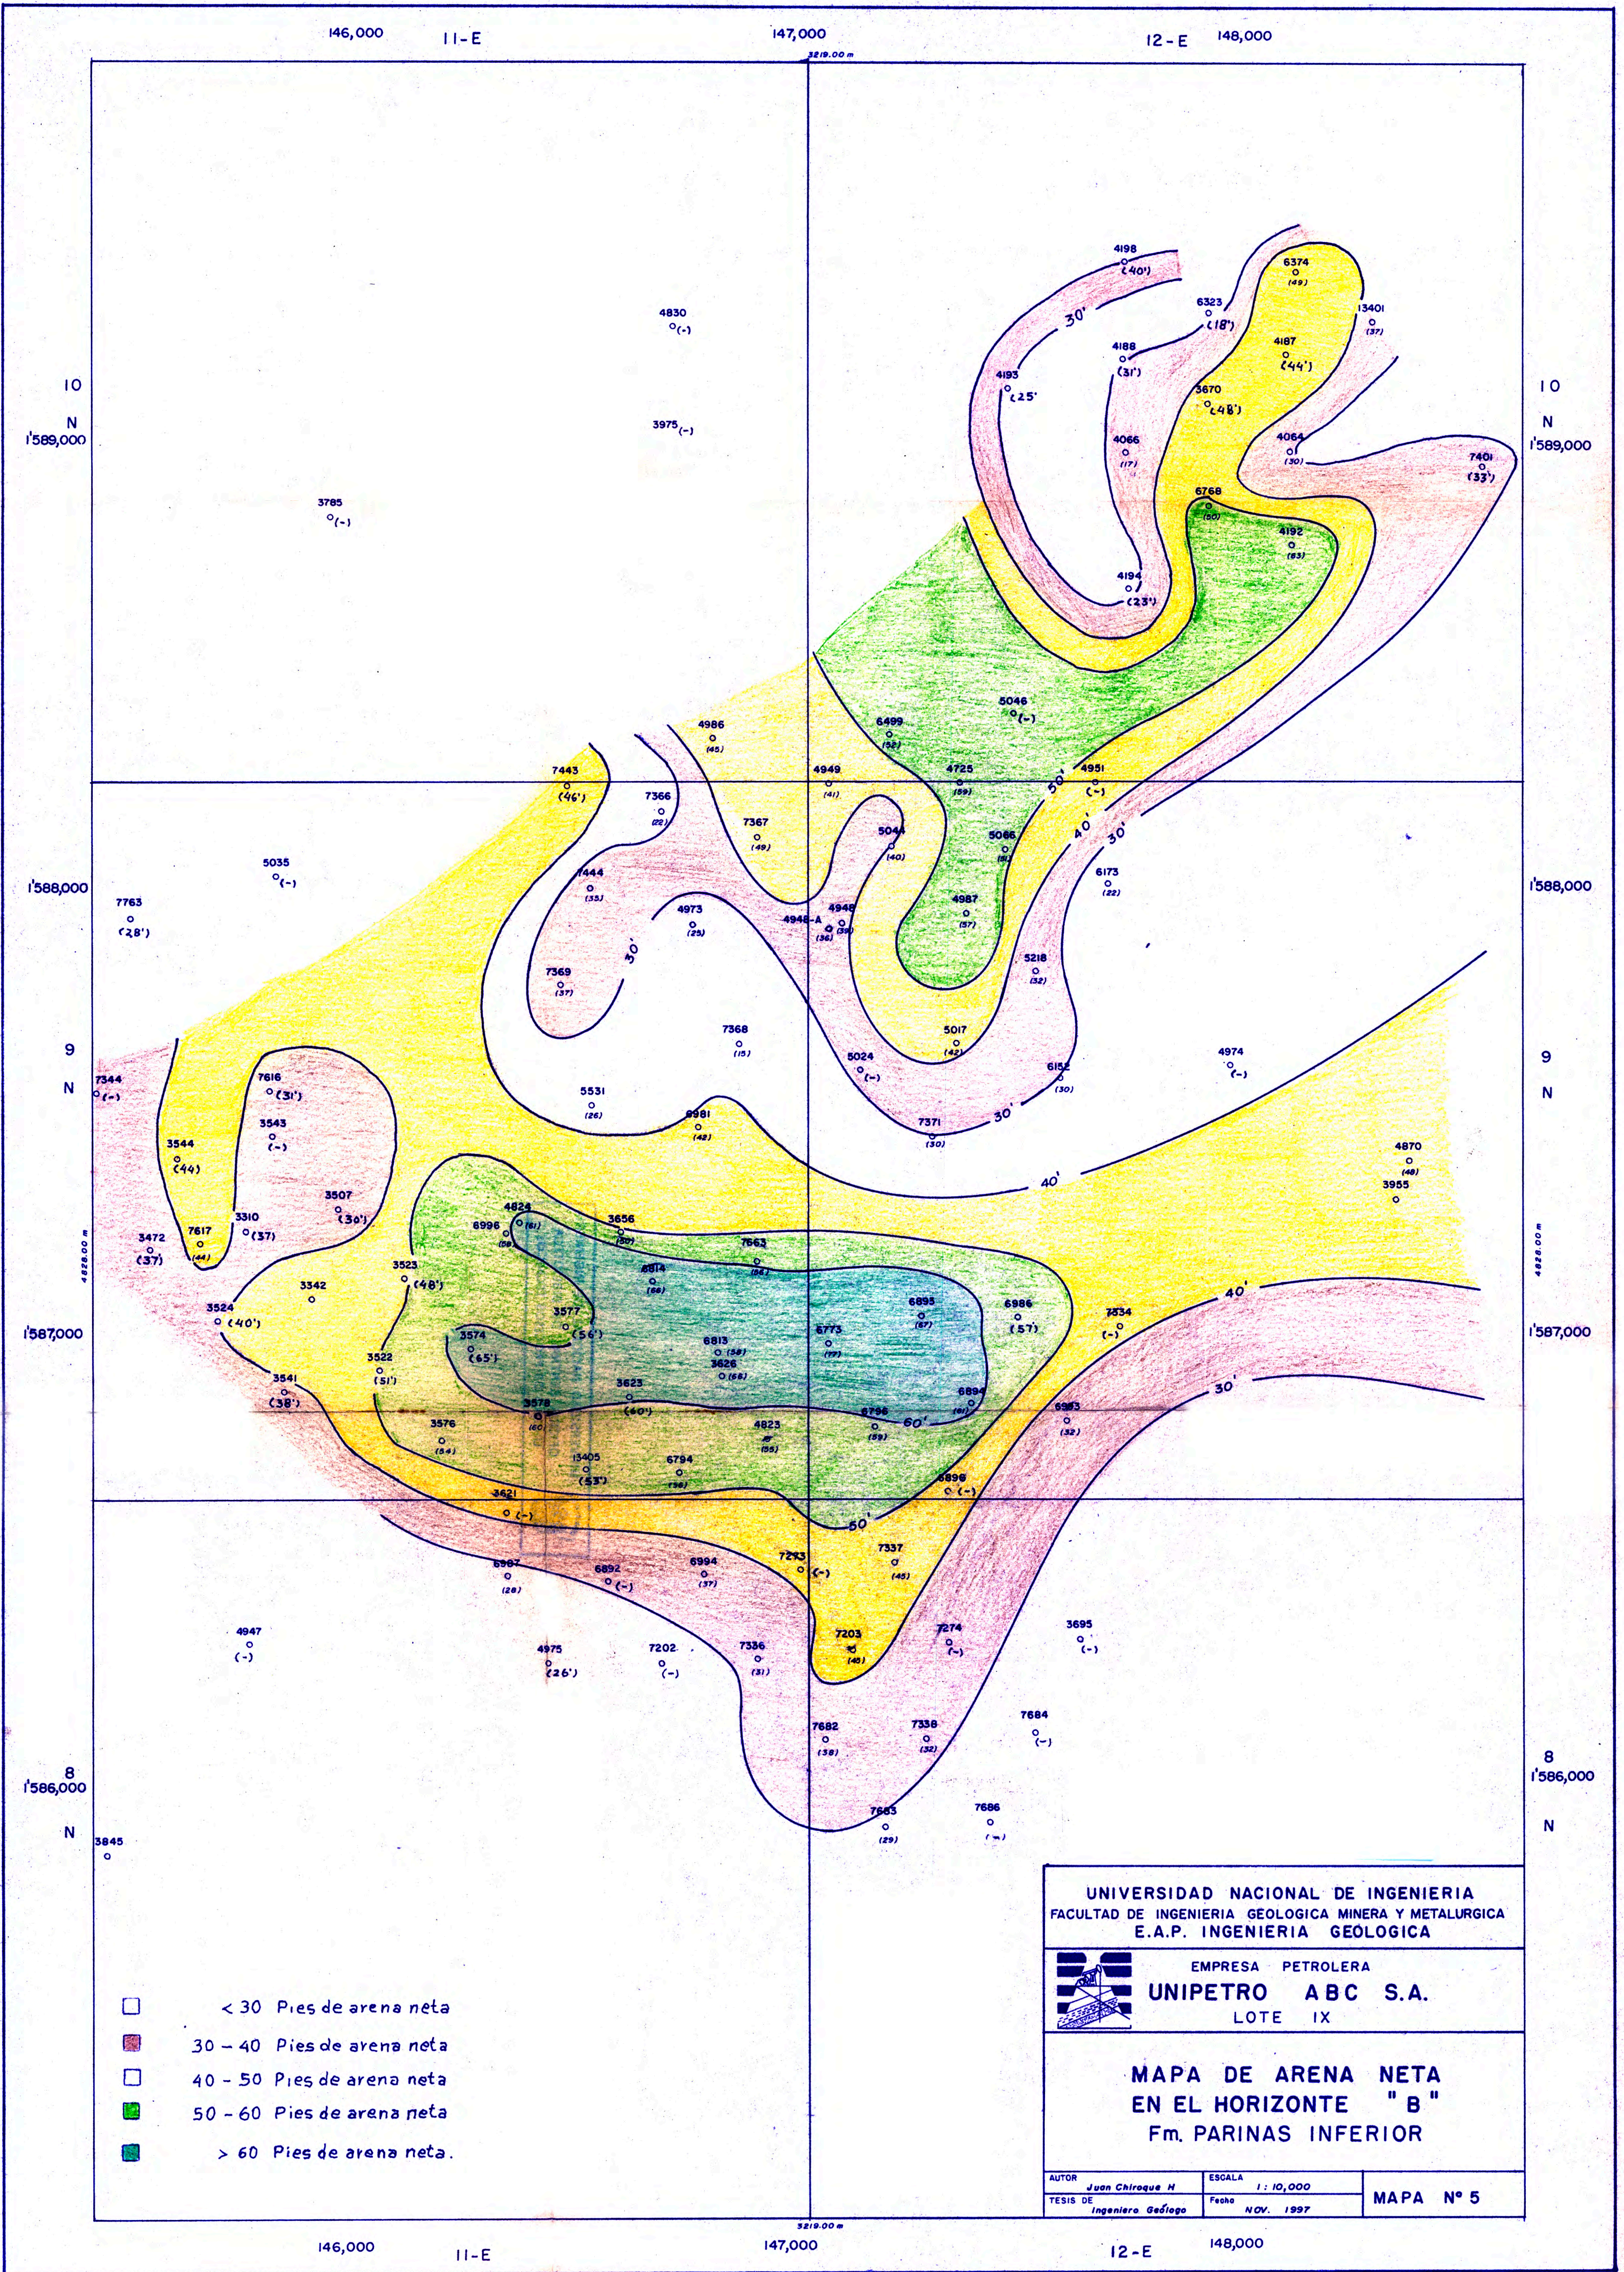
146,000 11-E 147,000 12-E 148,000

3219.00 m

10
N
1'589,000

10
N
1'589,000

1'588,000

1'588,000

9
N

9
N

1'587,000

1'587,000

8
1'586,000
N

8
1'586,000
N

4198 (40') 6374 (49) 6323 (18') 1340I (37) 4188 (31') 4187 (44') 4193 (25' 5670 (48') 4066 (17) 4064 (30) 7401 (33') 6768 (50) 4192 (63) 4194 (23') 30'

4830 (-) 3975 (-) 3785 (-)

5046 (-) 6499 (52) 4986 (45) 4949 (41) 4725 (59) 4951 (-) 50' 40' 30' 7443 (46') 7366 (22) 7367 (49) 5044 (40) 5086 (51) 6173 (22) 5035 (-) 7763 (28') 7444 (33) 4973 (23) 4948-A (36) 4948 (39) 4987 (57) 5218 (32) 30' 7369 (37) 7368 (15) 5017 (42) 5024 (-) 6152 (30) 4974 (-) 7344 (-) 7616 (31') 5531 (26) 6981 (42) 7371 (30) 30' 3543 (-) 3544 (44) 4870 (48) 3955 40' 3507 (30') 4824 (61) 3656 (60) 6996 (59) 3310 (37) 7617 (44) 3472 (37) 7663 (64) 6914 (66) 3523 (48') 3342 6895 (67) 6986 (57) 7534 (-) 40' 3524 (40') 3577 (56') 3574 (65') 6813 (59) 3626 (68) 6773 (77) 3522 (51') 3541 (38') 3623 (40') 6894 (61) 3578 (60) 4823 (55) 6796 (59) 60' 6983 (32) 30' 3576 (54) 13405 (53') 6794 (36) 6898 (-) 50 3421 (-) 6997 (28) 6892 (-) 6994 (37) 7243 (-) 7337 (45) 4947 (-) 4975 (26') 7202 (-) 7336 (31) 7203 (48) 7274 (-) 3695 (-) 7684 (-) 7682 (38) 7338 (32) 7683 (29) 7686 (-) 3845

4828.00 m

< 30 Pies de arena neta
30 – 40 Pies de arena neta
40 – 50 Pies de arena neta
50 – 60 Pies de arena neta
> 60 Pies de arena neta.

UNIVERSIDAD NACIONAL DE INGENIERIA
FACULTAD DE INGENIERIA GEOLOGICA MINERA Y METALURGICA
E.A.P. INGENIERIA GEOLOGICA

EMPRESA PETROLERA
UNIPETRO ABC S.A.
LOTE IX

MAPA DE ARENA NETA
EN EL HORIZONTE "B"
Fm. PARINAS INFERIOR

| AUTOR Juan Chiroque H | ESCALA 1: 10,000 | MAPA Nº 5 |
|---|---|---|
| TESIS DE Ingeniero Geólogo | Fecha NOV. 1997 | |

3219.00 m

146,000 11-E 147,000 12-E 148,000